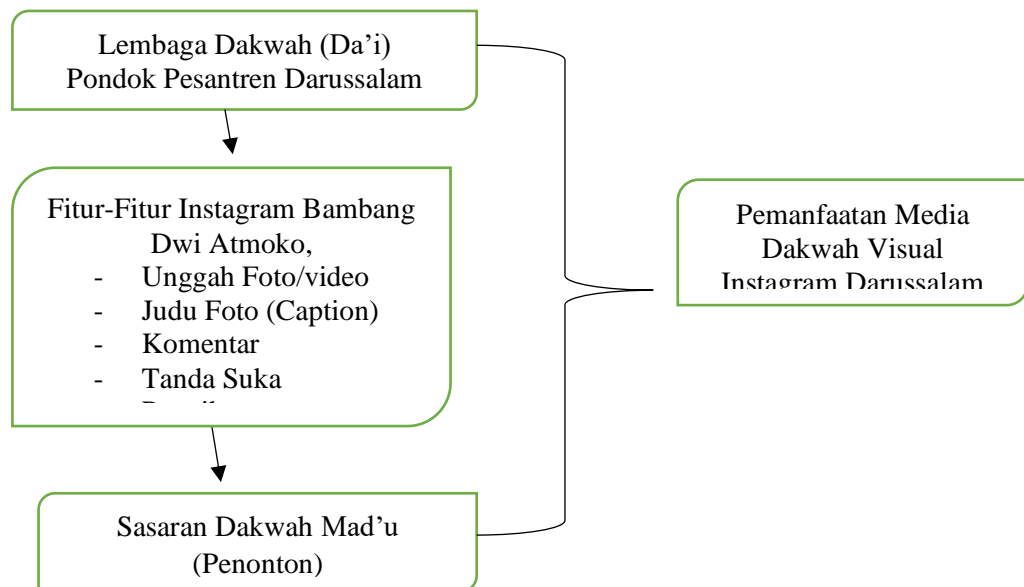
Lembaga Dakwah (Da'i)
Pondok Pesantren Darussalam

Fitur-Fitur Instagram Bambang Dwi Atmoko,
- Unggah Foto/video
- Judu Foto (Caption)
- Komentar
- Tanda Suka
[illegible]

Sasaran Dakwah Mad'u
(Penonton)

Pemanfaatan Media Dakwah Visual Instagram Darussalam